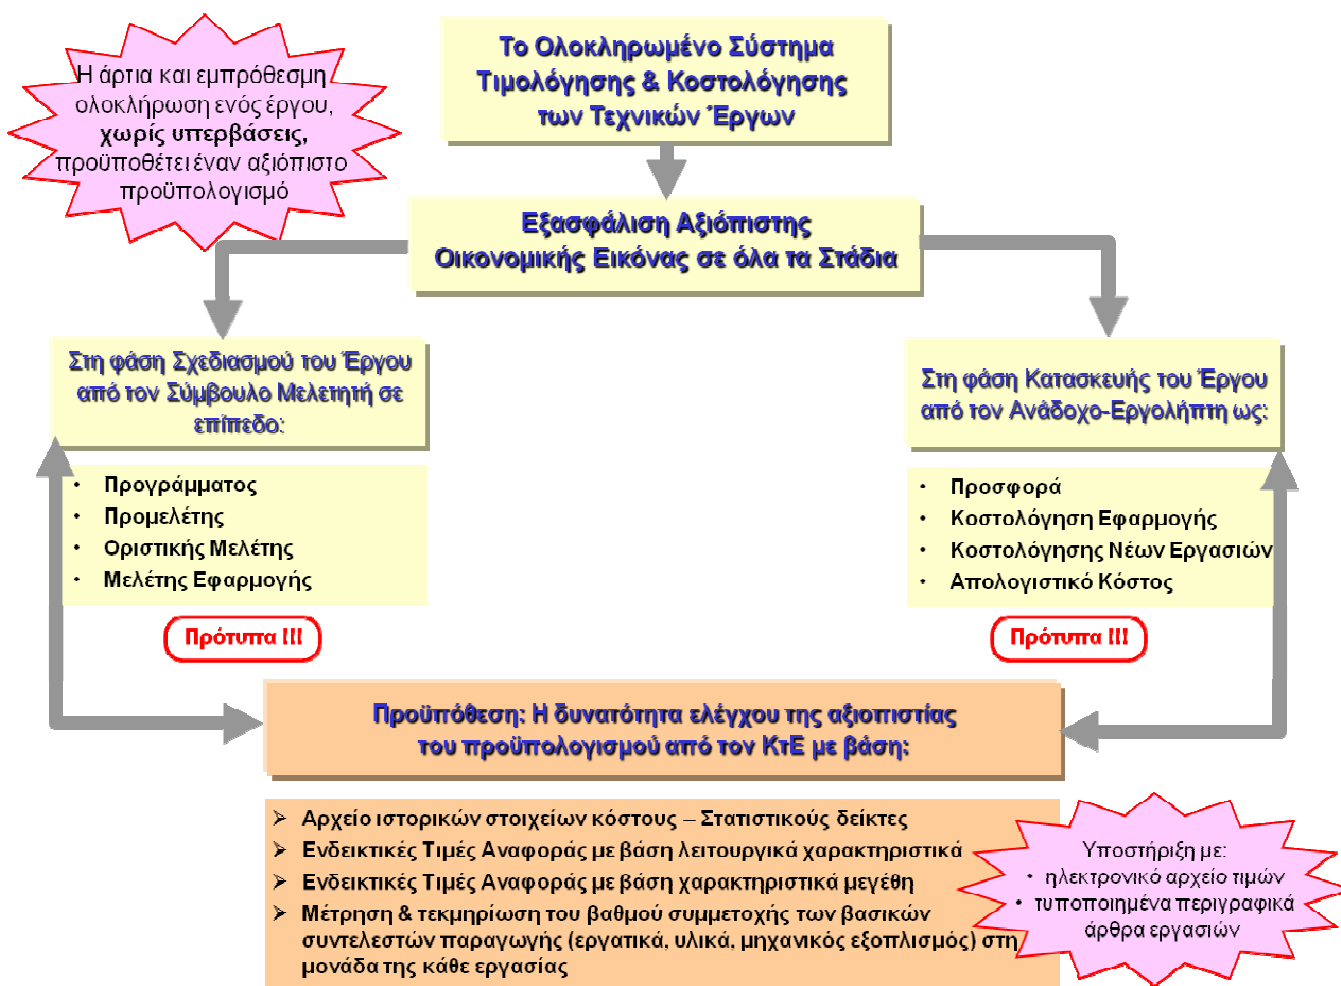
Η άρτια και εμπρόθεσμη ολοκλήρωση ενός έργου, **χωρίς υπερβάσεις,** προϋποθέτει έναν αξιόπιστο προϋπολογισμό

Το Ολοκληρωμένο Σύστημα Τιμολόγησης & Κοστολόγησης των Τεχνικών Έργων

Εξασφάλιση Αξιόπιστης Οικονομικής Εικόνας σε όλα τα Στάδια

Στη φάση Σχεδιασμού του Έργου από τον Σύμβουλο Μελετητή σε επίπεδο:

- Προγράμματος
- Προμελέτης
- Οριστικής Μελέτης
- Μελέτης Εφαρμογής

Πρότυπα !!!

Στη φάση Κατασκευής του Έργου από τον Ανάδοχο-Εργολήπτη ως:

- Προσφορά
- Κοστολόγηση Εφαρμογής
- Κοστολόγησης Νέων Εργασιών
- Απολογιστικό Κόστος

Πρότυπα !!!

Προϋπόθεση: Η δυνατότητα ελέγχου της αξιοπιστίας του προϋπολογισμού από τον ΚτΕ με βάση:

- Αρχείο ιστορικών στοιχείων κόστους – Στατιστικούς δείκτες
- Ενδεικτικές Τιμές Αναφοράς με βάση λειτουργικά χαρακτηριστικά
- Ενδεικτικές Τιμές Αναφοράς με βάση χαρακτηριστικά μεγέθη
- Μέτρηση & τεκμηρίωση του βαθμού συμμετοχής των βασικών συντελεστών παραγωγής (εργατικά, υλικά, μηχανικός εξοπλισμός) στη μονάδα της κάθε εργασίας

Υποστήριξη με:
- ηλεκτρονικό αρχείο τιμών
- τυποποιημένα περιγραφικά άρθρα εργασιών